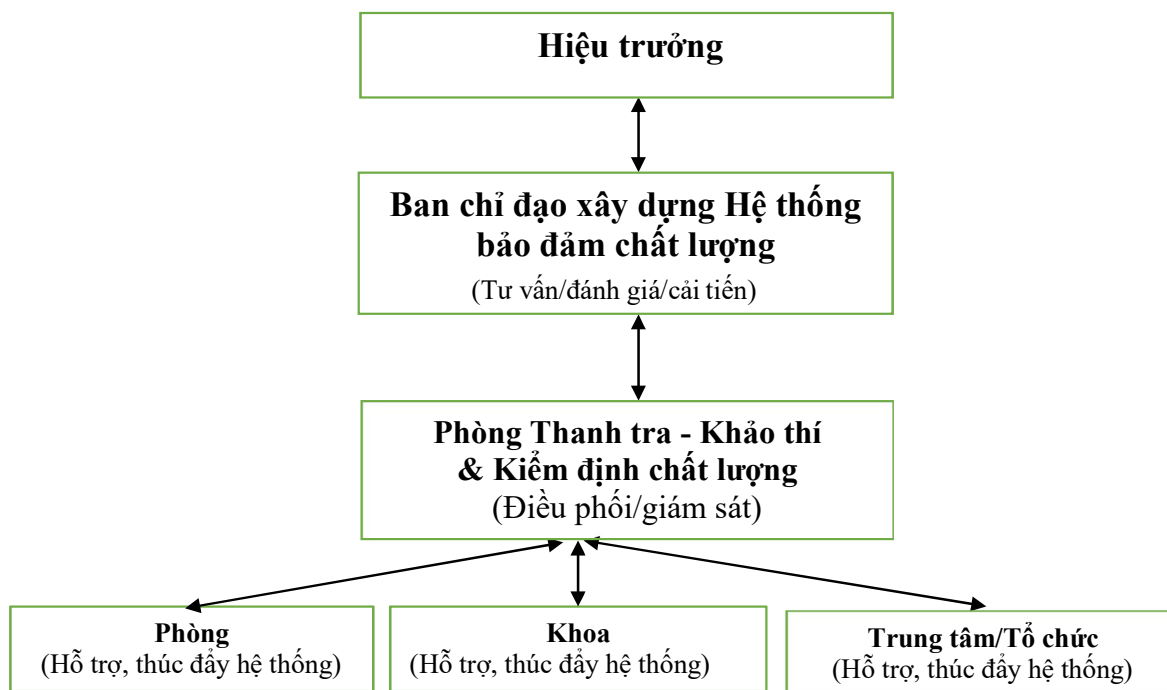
Hiệu trưởng

Ban chỉ đạo xây dựng Hệ thống bảo đảm chất lượng
(Tư vấn/đánh giá/cải tiến)

Phòng Thanh tra - Khảo thí & Kiểm định chất lượng
(Điều phối/giám sát)

Phòng
(Hỗ trợ, thúc đẩy hệ thống)

Khoa
(Hỗ trợ, thúc đẩy hệ thống)

Trung tâm/Tổ chức
(Hỗ trợ, thúc đẩy hệ thống)